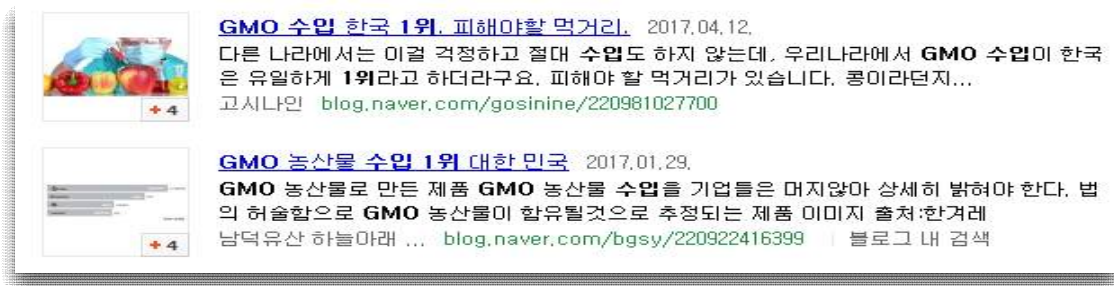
GMO 수입 한국 1위, 피해야할 먹거리. 2017.04.12.

다른 나라에서는 이걸 걱정하고 절대 수입도 하지 않는데, 우리나라에서 GMO 수입이 한국은 유일하게 1위라고 하더라구요. 피해야 할 먹거리가 있습니다. 콩이라던지...

고시나인 blog.naver.com/gosinine/220981027700

+4

GMO 농산물 수입 1위 대한 민국 2017.01.29.

GMO 농산물로 만든 제품 GMO 농산물 수입을 기업들은 머지않아 상세히 밝혀야 한다. 법의 허술함으로 GMO 농산물이 함유될것으로 추정되는 제품 이미지 출처:한겨레

남덕유산 하늘아래 ... blog.naver.com/bgsy/220922416399 | 블로그 내 검색

+4